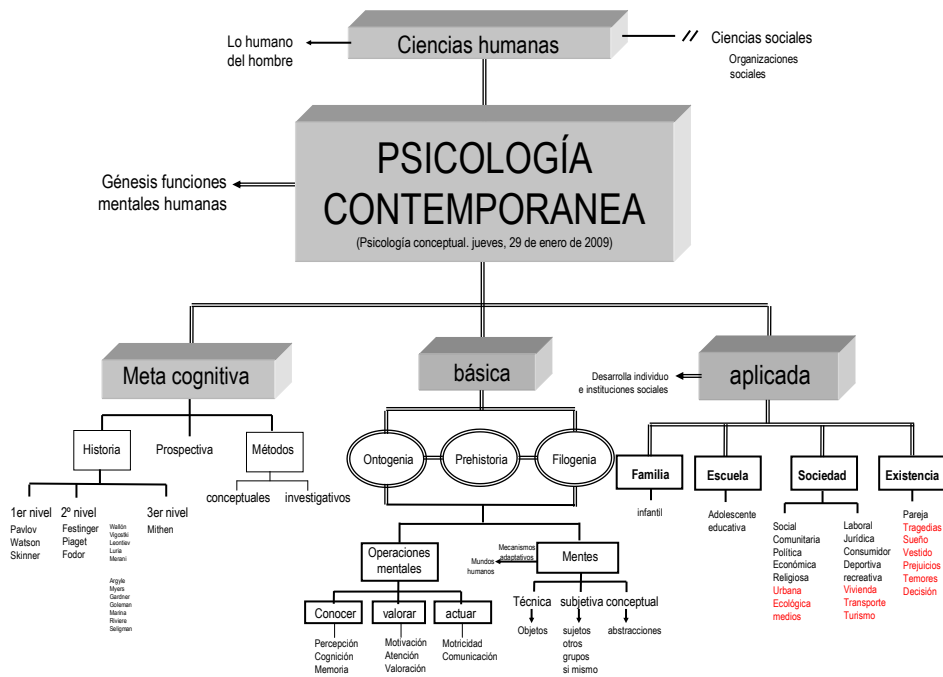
Ciencias humanas

Lo humano del hombre

// Ciencias sociales
Organizaciones sociales

PSICOLOGÍA CONTEMPORANEA
(Psicología conceptual. jueves, 29 de enero de 2009)

Génesis funciones mentales humanas

Meta cognitiva

básica

Desarrolla individuo e instituciones sociales

aplicada

Historia

Prospectiva

Métodos

conceptuales

investigativos

1er nivel
Pavlov
Watson
Skinner

2º nivel
Festinger
Piaget
Fodor

Wallón
Vigostki
Leontiev
Luria
Merani

Argyle
Myers
Gardner
Goleman
Marina
Riviere
Seligman

3er nivel
Mithen

Ontogenia

Prehistoria

Filogenia

Operaciones mentales

Mecanismos adaptativos

Mundos humanos

Mentes

Conocer
Percepción
Cognición
Memoria

valorar
Motivación
Atención
Valoración

actuar
Motricidad
Comunicación

Técnica
Objetos

subjetiva
sujetos
otros
grupos
si mismo

conceptual
abstracciones

Familia
infantil

Escuela
Adolescente
educativa

Sociedad
Social
Comunitaria
Política
Económica
Religiosa
Urbana
Ecológica
medios

Laboral
Jurídica
Consumidor
Deportiva
recreativa
Vivienda
Transporte
Turismo

Existencia
Pareja
Tragedias
Sueño
Vestido
Prejuicios
Temores
Decisión